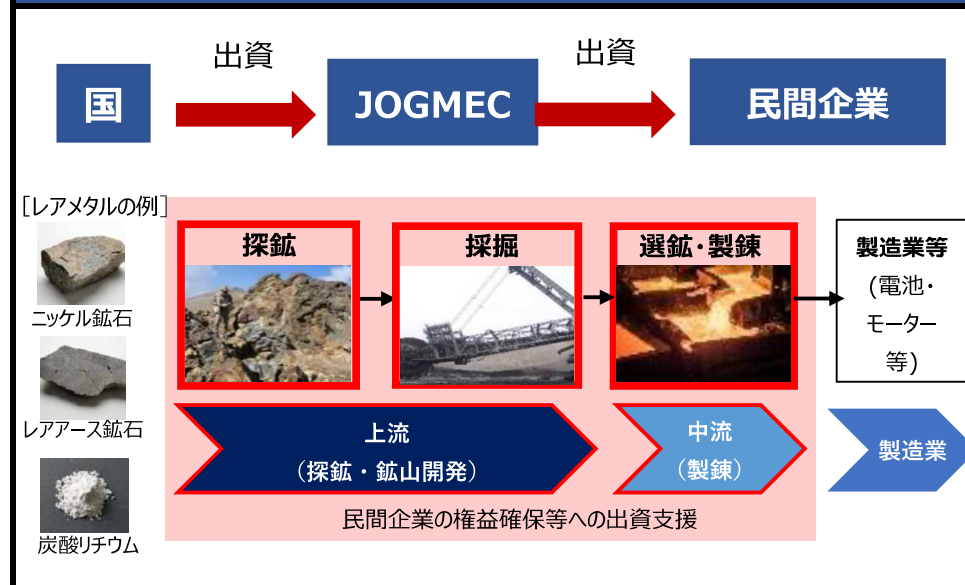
国

出資

JOGMEC

出資

民間企業

［レアメタルの例］

ニッケル鉱石

レアアース鉱石

炭酸リチウム

探鉱

採掘

選鉱・製錬

製造業等
（電池・
モーター
等）

上流
（探鉱・鉱山開発）

中流
（製錬）

製造業

民間企業の権益確保等への出資支援